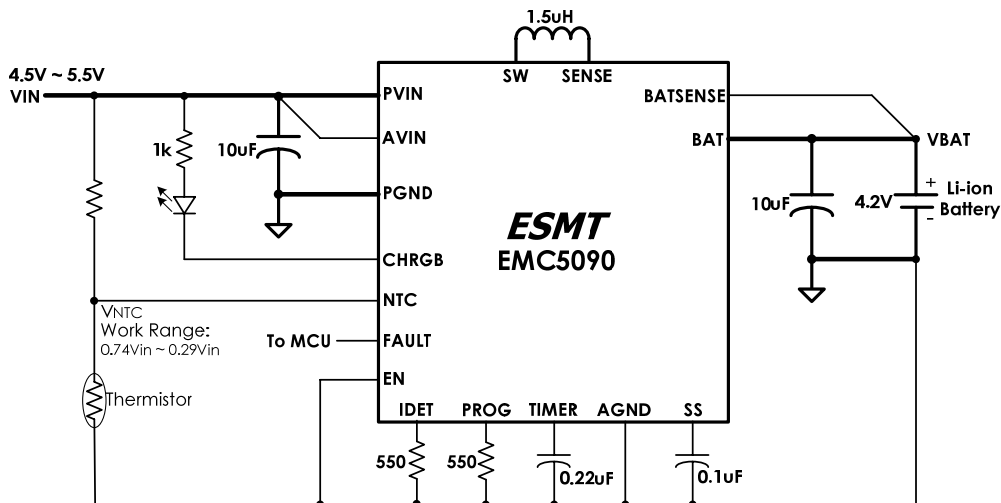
1.5uH

SW SENSE

4.5V ~ 5.5V

VIN

PVIN

AVIN

PGND

CHRGB

NTC

FAULT

EN

BATSENSE

BAT

VBAT

1k

10uF

10uF

4.2V

+ Li-ion Battery

-

ESMT

EMC5090

VNTC
Work Range:
0.74Vin ~ 0.29Vin

To MCU

Thermistor

IDET PROG TIMER AGND SS

550

550

0.22uF

0.1uF